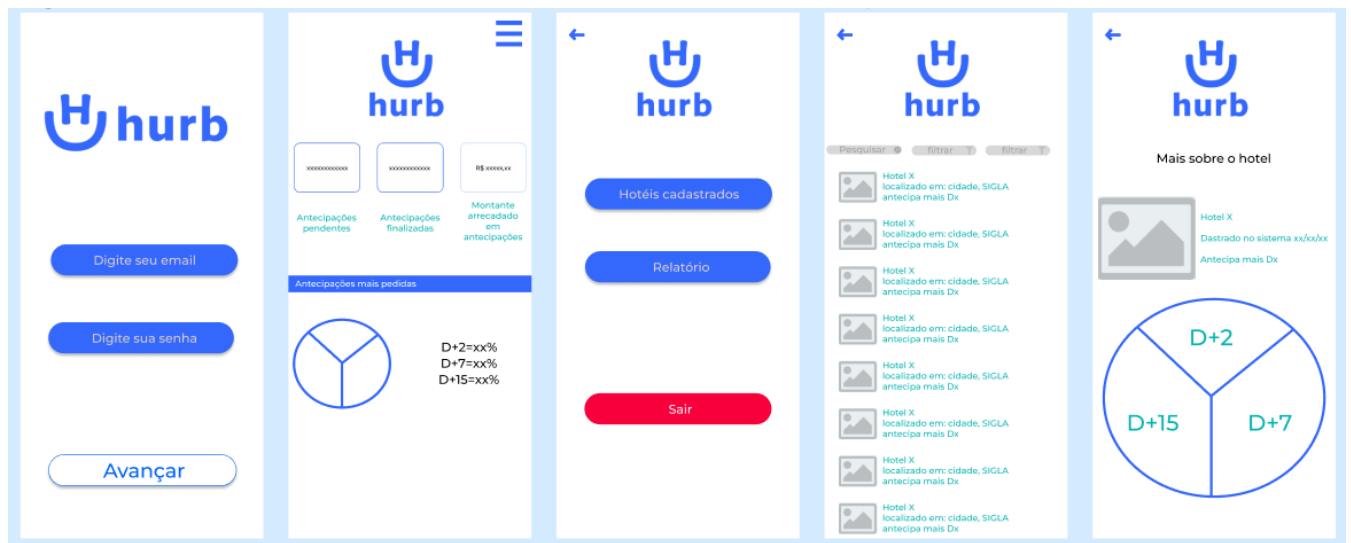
hurb

Digite seu email

Digite sua senha

Avançar

hurb

xxxxxxxxxxxx

xxxxxxxxxxxx

R$ xxxxx,xx

Antecipações pendentes

Antecipações finalizadas

Montante arrecadado em antecipações

Antecipações mais pedidas

D+2=xx%
D+7=xx%
D+15=xx%

hurb

Hotéis cadastrados

Relatório

Sair

hurb

Pesquisar

filtrar

filtrar

Hotel X
localizado em: cidade, SIGLA
antecipa mais Dx

Hotel X
localizado em: cidade, SIGLA
antecipa mais Dx

Hotel X
localizado em: cidade, SIGLA
antecipa mais Dx

Hotel X
localizado em: cidade, SIGLA
antecipa mais Dx

Hotel X
localizado em: cidade, SIGLA
antecipa mais Dx

Hotel X
localizado em: cidade, SIGLA
antecipa mais Dx

Hotel X
localizado em: cidade, SIGLA
antecipa mais Dx

Hotel X
localizado em: cidade, SIGLA
antecipa mais Dx

hurb

Mais sobre o hotel

Hotel X

Dastrado no sistema xx/xx/xx

Antecipa mais Dx

D+2

D+15

D+7